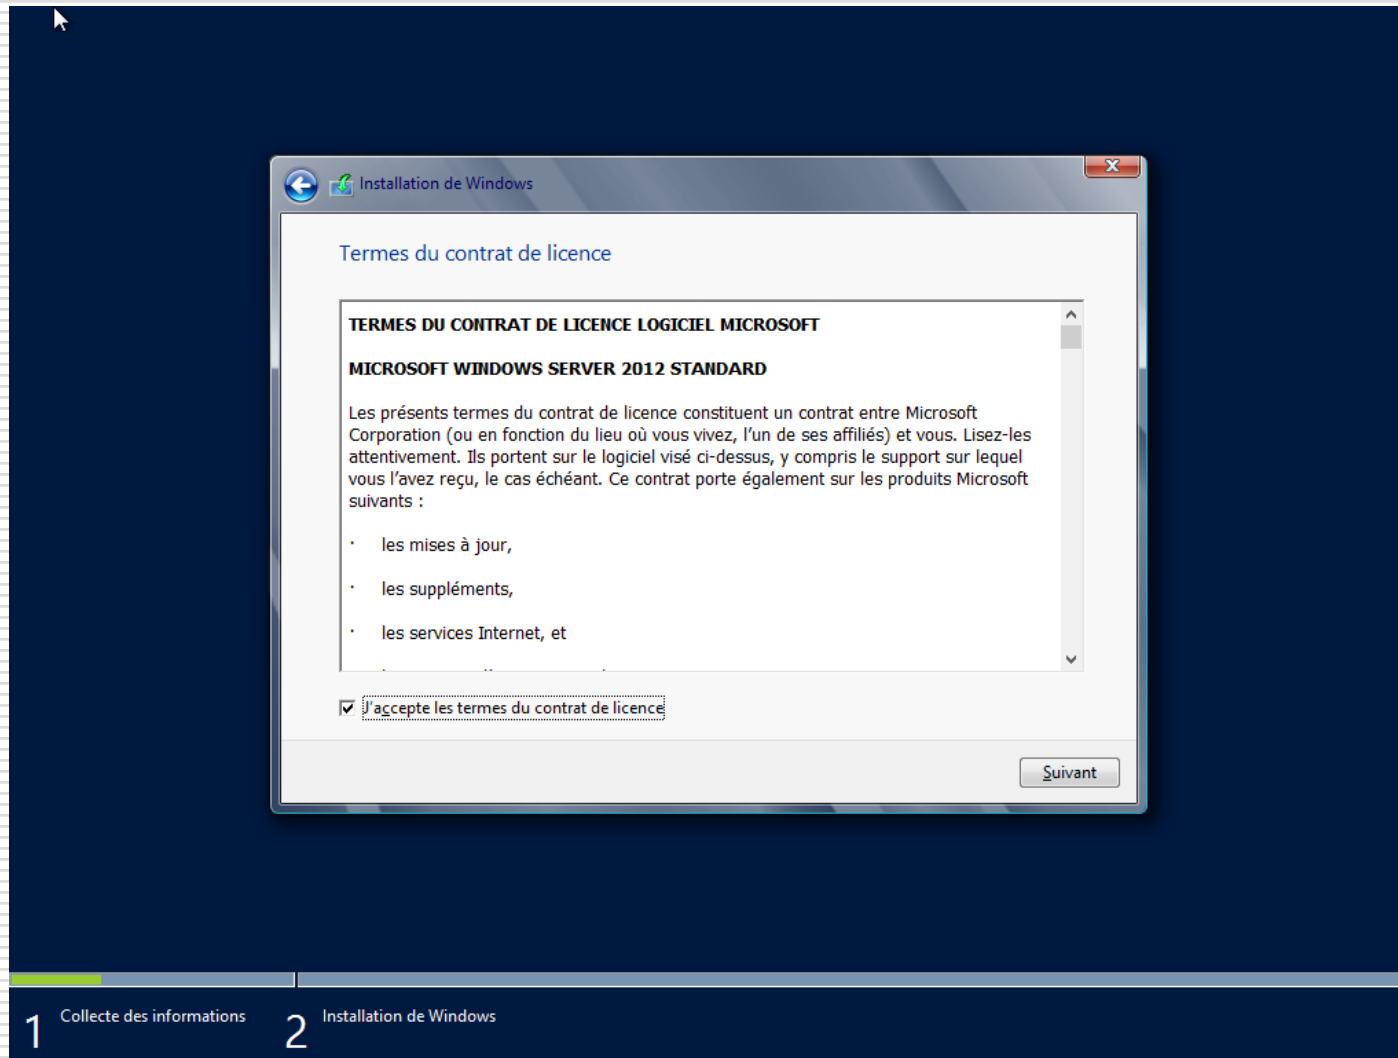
Installation de Windows

Termes du contrat de licence

TERMES DU CONTRAT DE LICENCE LOGICIEL MICROSOFT

MICROSOFT WINDOWS SERVER 2012 STANDARD

Les présents termes du contrat de licence constituent un contrat entre Microsoft Corporation (ou en fonction du lieu où vous vivez, l'un de ses affiliés) et vous. Lisez-les attentivement. Ils portent sur le logiciel visé ci-dessus, y compris le support sur lequel vous l'avez reçu, le cas échéant. Ce contrat porte également sur les produits Microsoft suivants :

· les mises à jour,

· les suppléments,

· les services Internet, et

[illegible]

J'accepte les termes du contrat de licence

Suivant

1 Collecte des informations

2 Installation de Windows